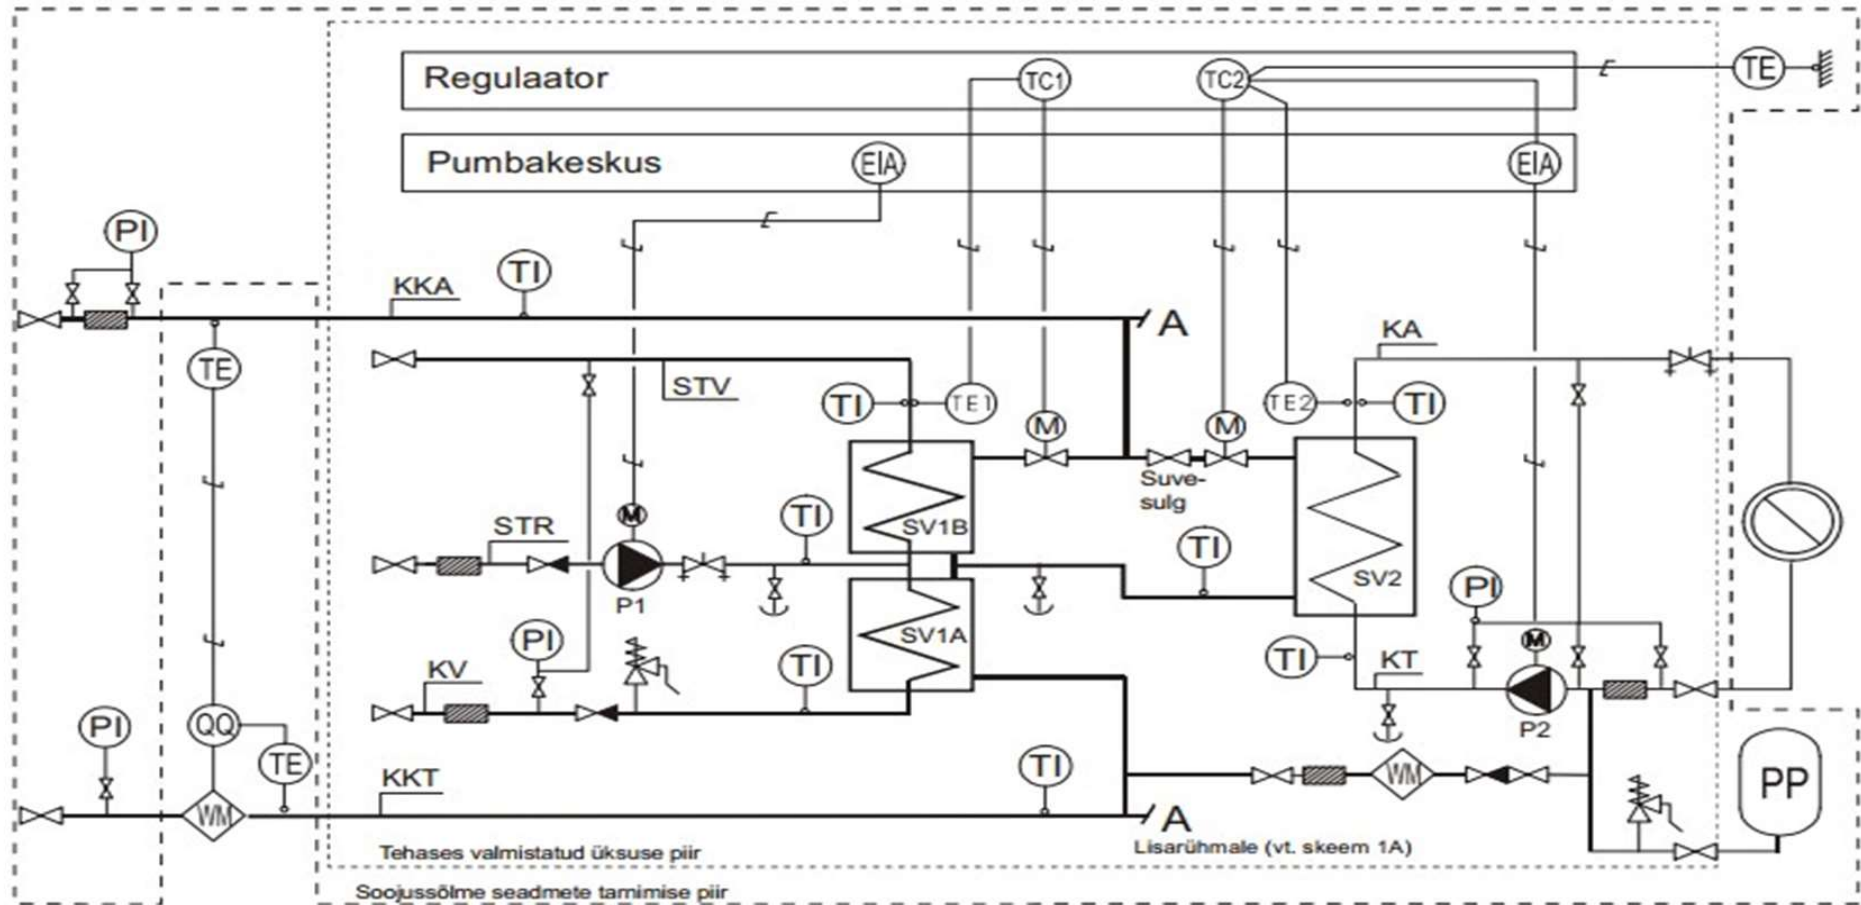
Regulaator
TC1
TC2
TE
Pumbakeskus
EIA
EIA
PI
TI
KKA
A
KA
TE
STV
TI
TE1
M
M
TE2
TI
Suvesulg
STR
M
TI
SV1B
TI
SV2
P1
SV1A
PI
PI
M
KV
TI
TI
KT
P2
PI
QQ
TE
TI
KKT
WM
WM
PP
A
Tehases valmistatud üksuse piir
Lisarühmale (vt. skeem 1A)
Soojussõlme seadmete tarnimise piir